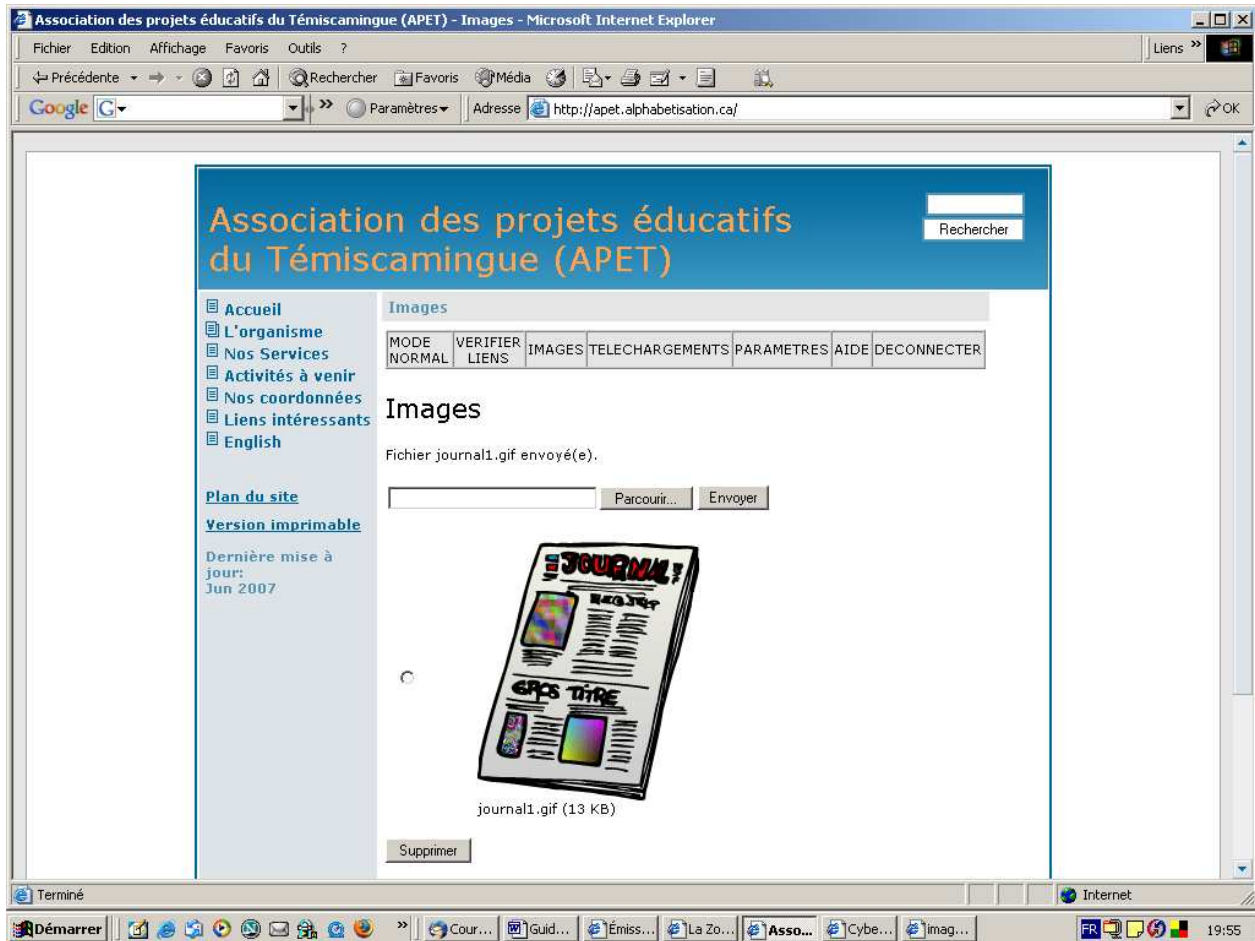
Association des projets éducatifs du Témiscamingue (APET) - Images - Microsoft Internet Explorer

Fichier Edition Affichage Favoris Outils ?

Liens »

Précédente Rechercher Favoris Média

Google G Paramètres Adresse http://apet.alphabetisation.ca/ OK

Association des projets éducatifs du Témiscamingue (APET)

Rechercher

Accueil
L'organisme
Nos Services
Activités à venir
Nos coordonnées
Liens intéressants
English

Plan du site

Version imprimable

Dernière mise à jour:
Jun 2007

Images

| MODE NORMAL | VERIFIER LIENS | IMAGES | TELECHARGEMENTS | PARAMETRES | AIDE | DECONNECTER |
|---|---|---|---|---|---|---|

Images

Fichier journal1.gif envoyé(e).

Parcourir... Envoyer

JOURNAL

GROS TITRE

journal1.gif (13 KB)

Supprimer

Terminé

Internet

Démarrer Cour... Guid... Émiss... La Zo... Asso... Cybe... imag...

FR 19:55